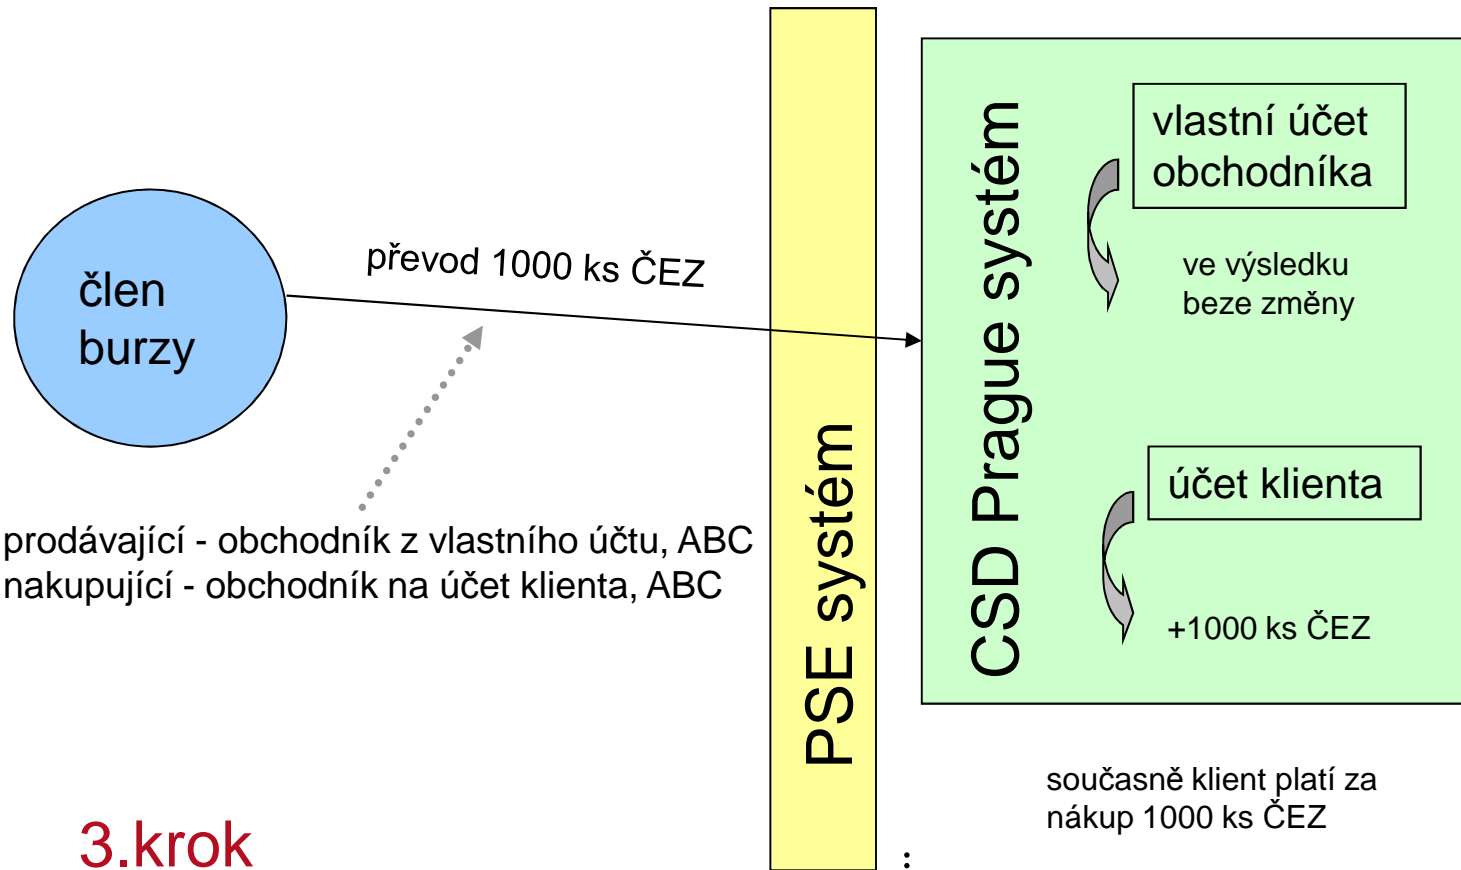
člen burzy

převod 1000 ks ČEZ

prodávající - obchodník z vlastního účtu, ABC
nakupující - obchodník na účet klienta, ABC

PSE systém

CSD Prague systém

vlastní účet obchodníka

ve výsledku beze změny

účet klienta

+1000 ks ČEZ

současně klient platí za nákup 1000 ks ČEZ

3.krok